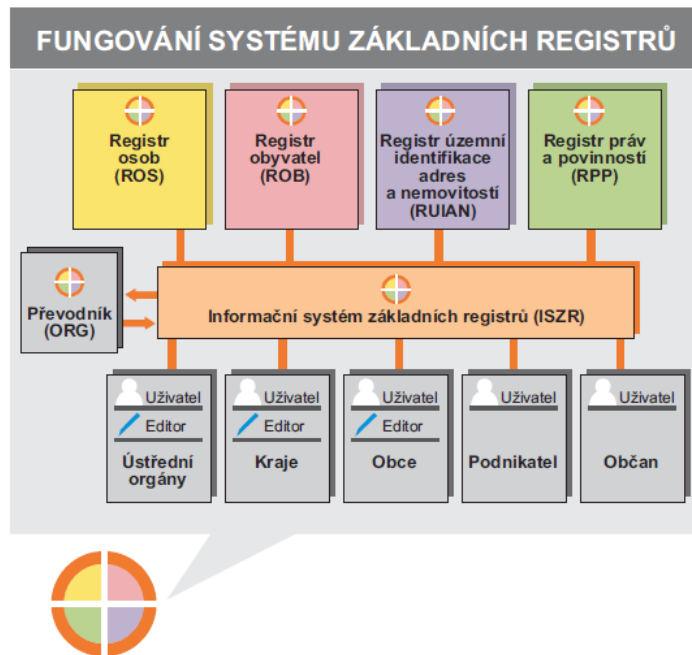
FUNGOVÁNÍ SYSTÉMU ZÁKLADNÍCH REGISTRŮ

Registr osob (ROS)

Registr obyvatel (ROB)

Registr územní identifikace adres a nemovitostí (RUIAN)

Registr práv a povinností (RPP)

Převodník (ORG)

Informační systém základních registrů (ISZR)

Uživatel
Editor
Ústřední orgány

Uživatel
Editor
Kraje

Uživatel
Editor
Obce

Uživatel
Podnikatel

Uživatel
Občan